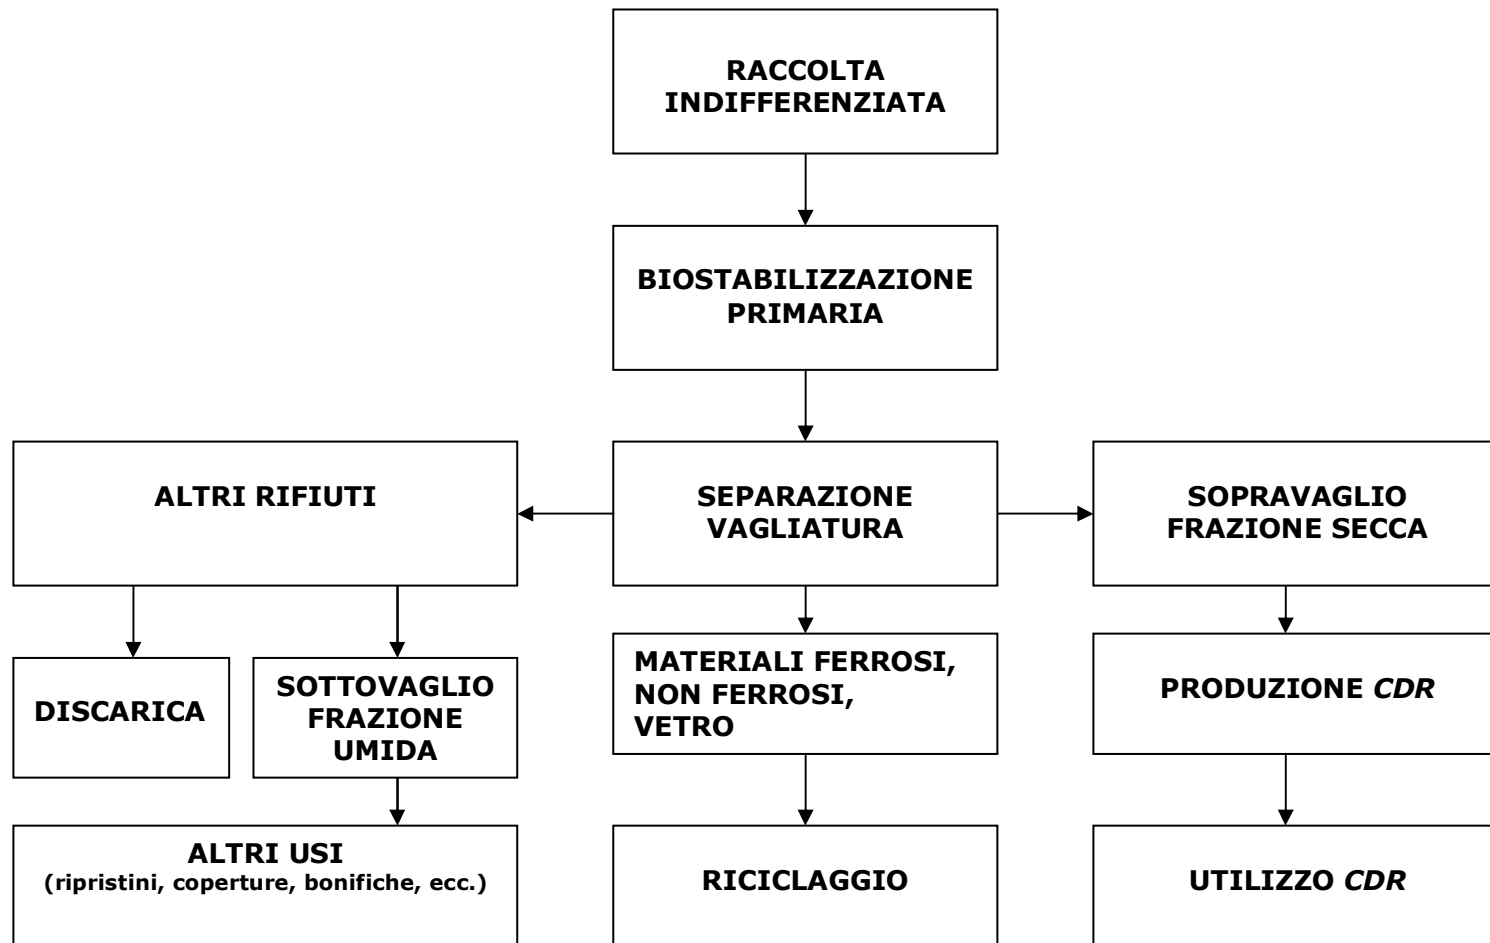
RACCOLTA INDIFFERENZIATA

BIOSTABILIZZAZIONE PRIMARIA

ALTRI RIFIUTI

SEPARAZIONE VAGLIATURA

SOPRAVAGLIO FRAZIONE SECCA

DISCARICA

SOTTOVAGLIO FRAZIONE UMIDA

MATERIALI FERROSI, NON FERROSI, VETRO

PRODUZIONE *CDR*

ALTRI USI (ripristini, coperture, bonifiche, ecc.)

RICICLAGGIO

UTILIZZO *CDR*